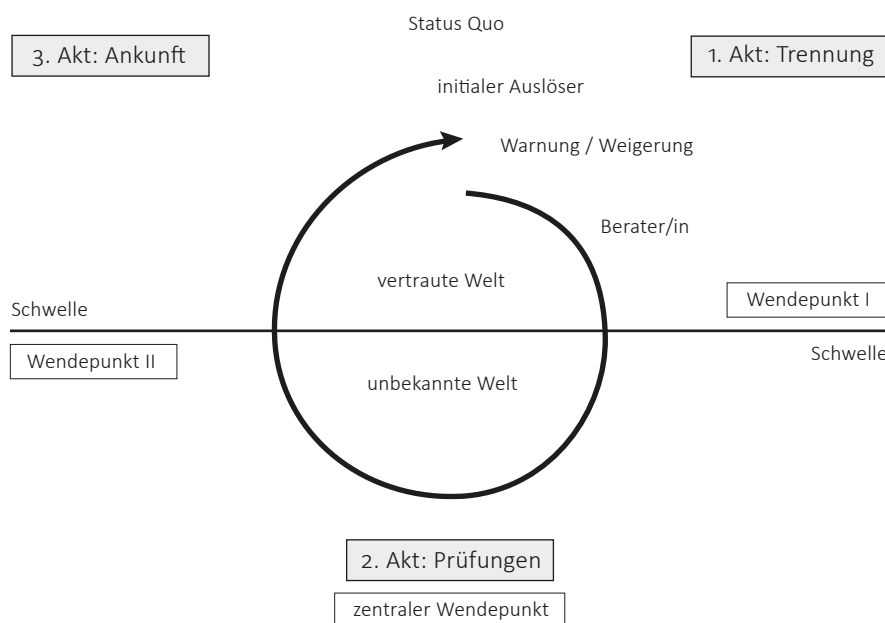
Status Quo

3. Akt: Ankunft

1. Akt: Trennung

initialer Auslöser

Warnung / Weigerung

Berater/in

vertraute Welt

Schwelle

Wendepunkt I

Wendepunkt II

Schwelle

unbekannte Welt

2. Akt: Prüfungen

zentraler Wendepunkt